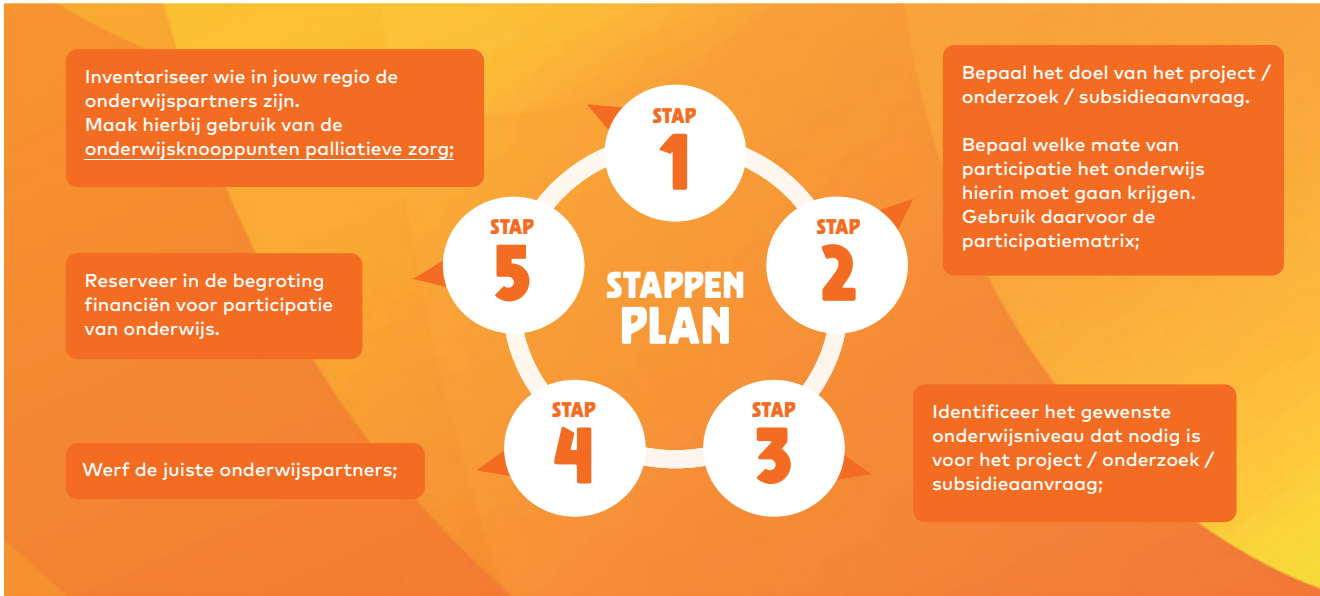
STAPPEN PLAN

STAP 1

Inventariseer wie in jouw regio de onderwijspartners zijn.
Maak hierbij gebruik van de onderwijsknooppunten palliatieve zorg;

STAP 2

Bepaal het doel van het project / onderzoek / subsidieaanvraag.

Bepaal welke mate van participatie het onderwijs hierin moet gaan krijgen. Gebruik daarvoor de participatiematrix;

STAP 3

Identificeer het gewenste onderwijsniveau dat nodig is voor het project / onderzoek / subsidieaanvraag;

STAP 4

Werf de juiste onderwijspartners;

STAP 5

Reserveer in de begroting financiën voor participatie van onderwijs.